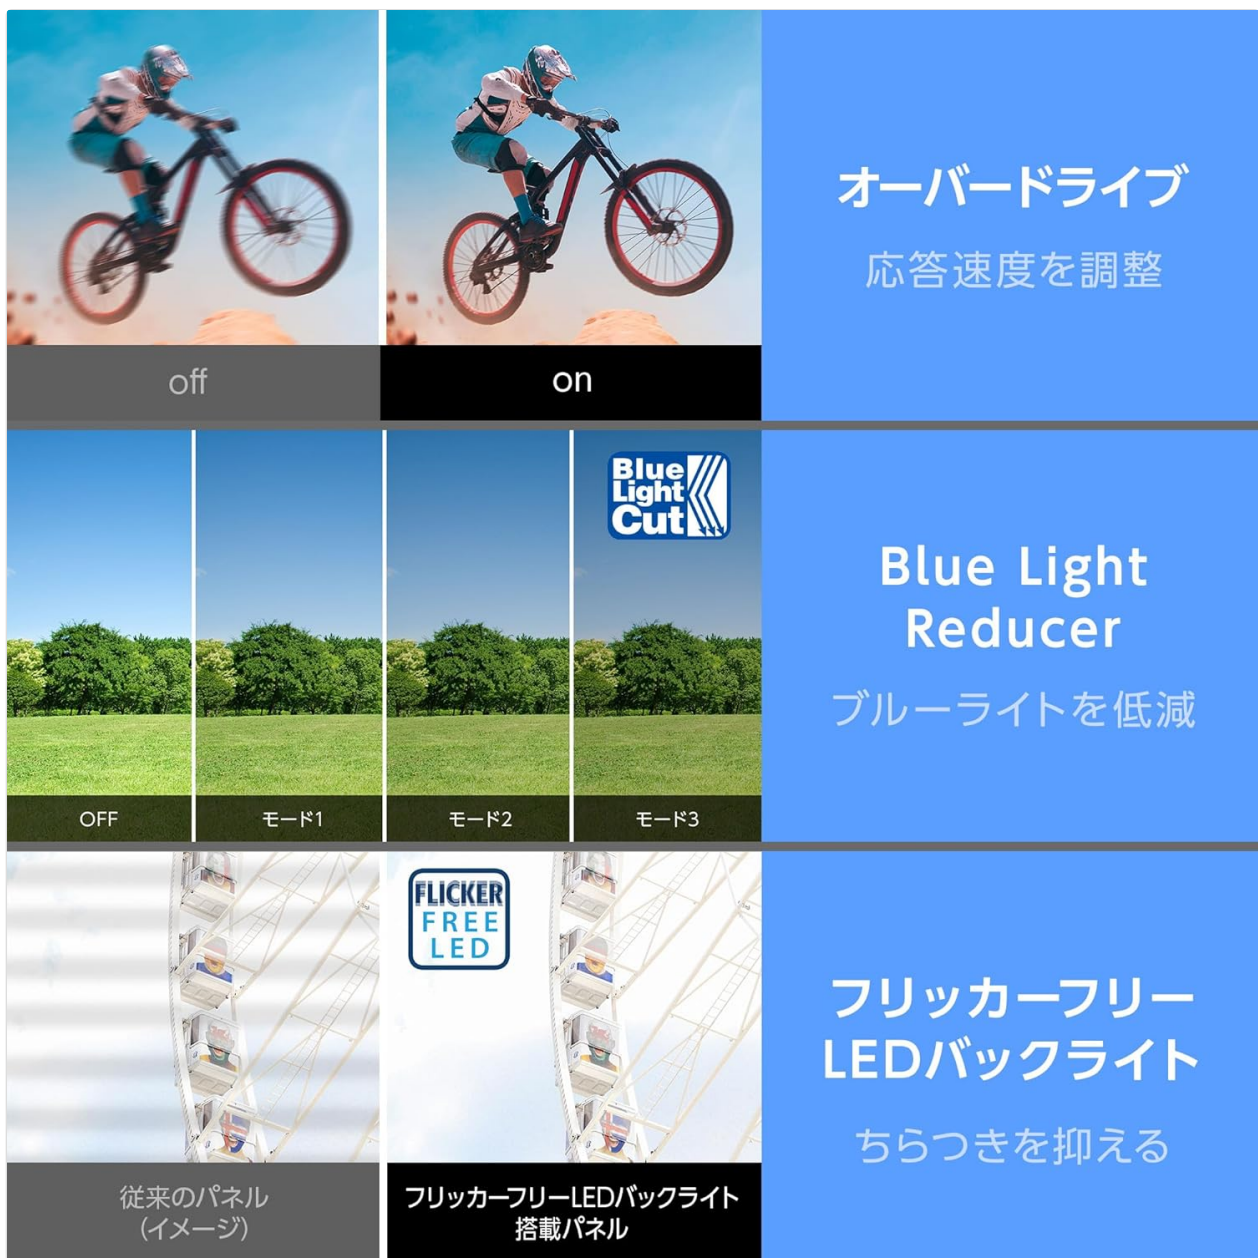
off

on

オーバードライブ

応答速度を調整

Blue Light Cut

OFF

モード1

モード2

モード3

Blue Light Reducer

ブルーライトを低減

FLICKER FREE LED

従来のパネル
(イメージ)

フリッカーフリーLEDバックライト
搭載パネル

フリッカーフリー
LEDバックライト

ちらつきを抑える